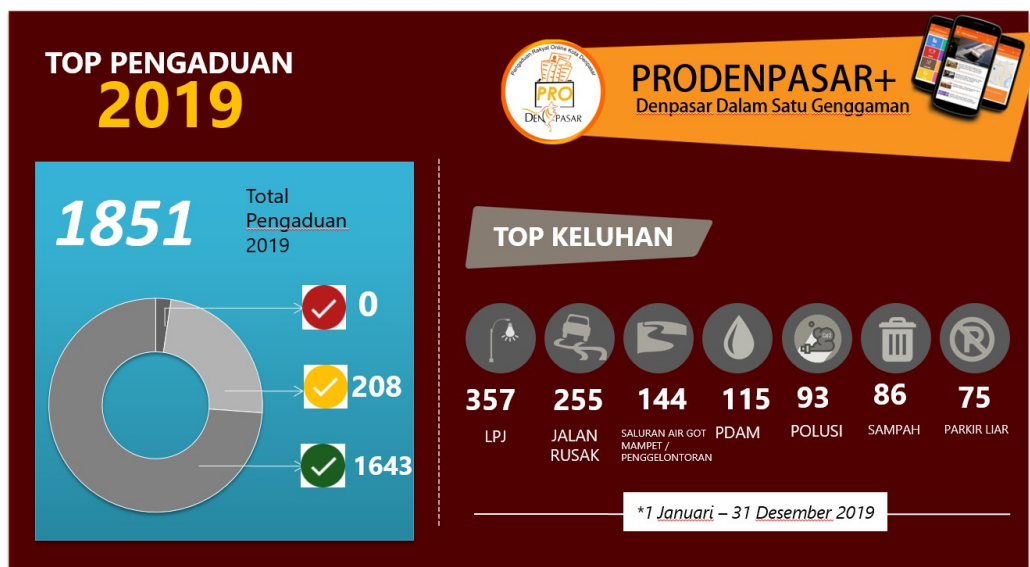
TOP PENGADUAN
2019

Pengaduan Rakyat Online Kota Denpasar
PRO
DENPASAR

PRODENPASAR+
Denpasar Dalam Satu Genggaman

1851 Total Pengaduan 2019

0
208
1643

TOP KELUHAN

357 LPJ
255 JALAN RUSAK
144 SALURAN AIR GOT MAMPET / PENGGELONTORAN
115 PDAM
93 POLUSI
86 SAMPAH
75 PARKIR LIAR

*1 Januari – 31 Desember 2019